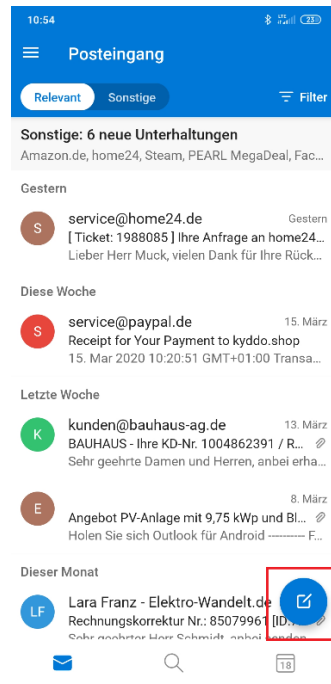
10:54

Posteingang

Relevant Sonstige Filter

Sonstige: 6 neue Unterhaltungen
Amazon.de, home24, Steam, PEARL MegaDeal, Fac...

Gestern

S service@home24.de Gestern
[ Ticket: 1988085 ] Ihre Anfrage an home24...
Lieber Herr Muck, vielen Dank für Ihre Rück...

Diese Woche

S service@paypal.de 15. März
Receipt for Your Payment to kyddo.shop
15. Mar 2020 10:20:51 GMT+01:00 Transa...

Letzte Woche

K kunden@bauhaus-ag.de 13. März
BAUHAUS - Ihre KD-Nr. 1004862391 / R...
Sehr geehrte Damen und Herren, anbei erha...

E 8. März
Angebot PV-Anlage mit 9,75 kWp und Bl...
Holen Sie sich Outlook für Android --------- F...

Dieser Monat

LF Lara Franz - Elektro-Wandelt.de
Rechnungskorrektur Nr.: 85079961 [ID...
Sehr geehrter Herr Schmidt, anbei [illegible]

18